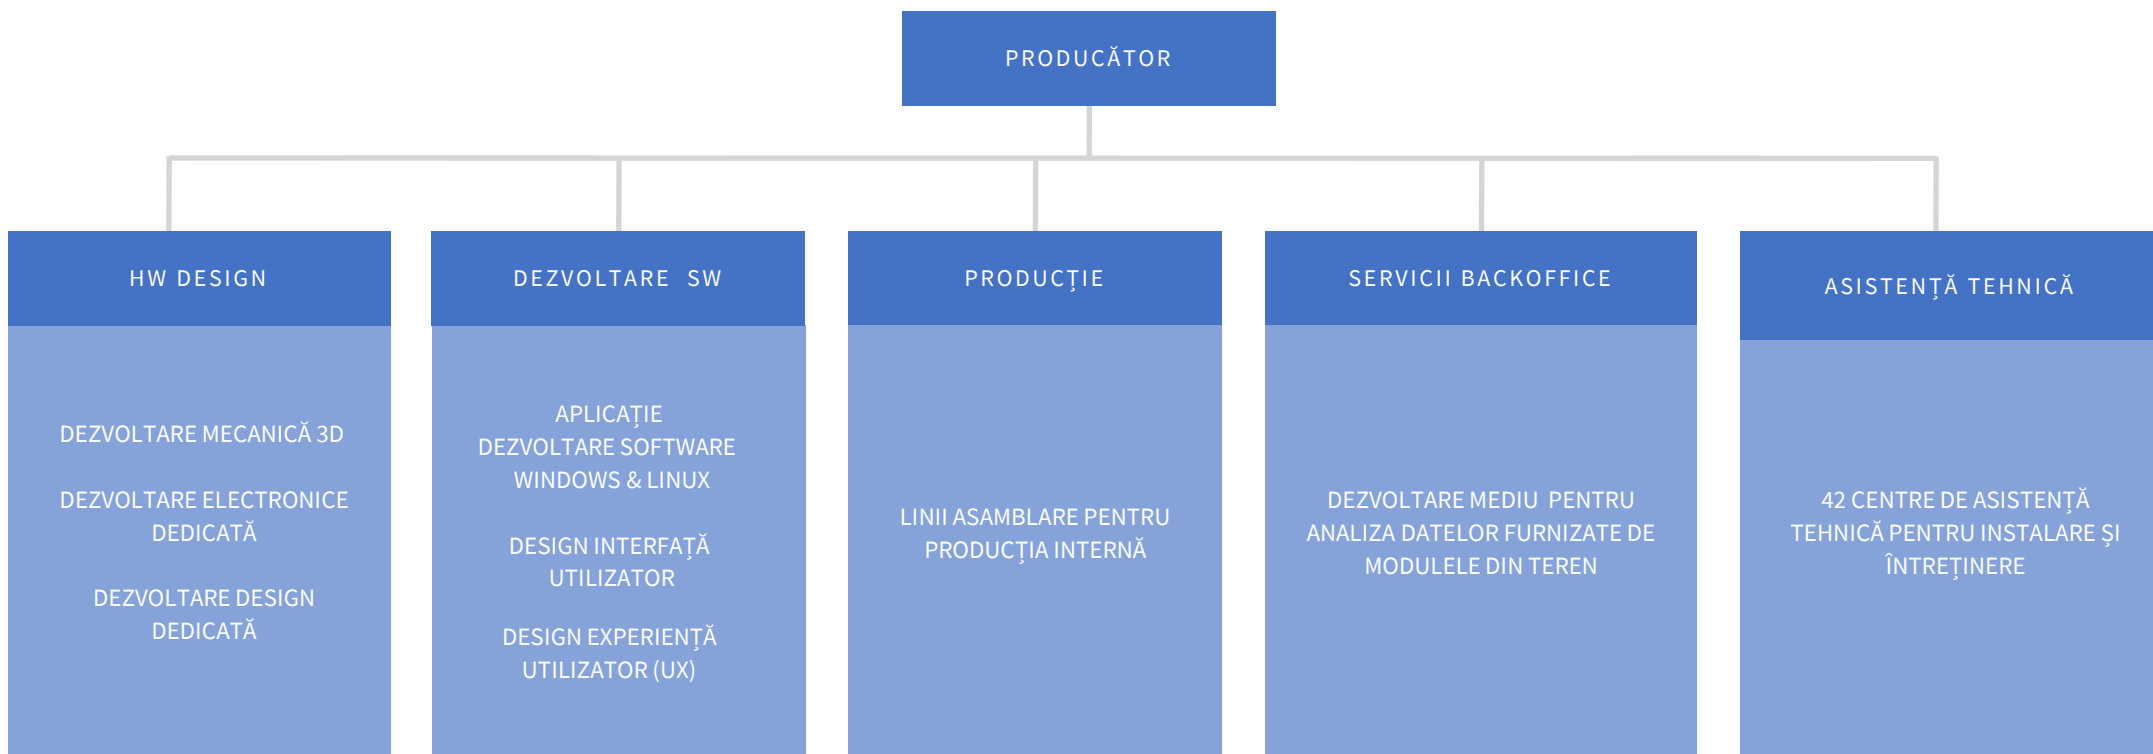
PRODUCĂTOR

HW DESIGN

DEZVOLTARE MECANICĂ 3D

DEZVOLTARE ELECTRONICE DEDICATĂ

DEZVOLTARE DESIGN DEDICATĂ

DEZVOLTARE SW

APLICAȚIE DEZVOLTARE SOFTWARE WINDOWS & LINUX

DESIGN INTERFAȚĂ UTILIZATOR

DESIGN EXPERIENȚĂ UTILIZATOR (UX)

PRODUCȚIE

LINII ASAMBLARE PENTRU PRODUCȚIA INTERNĂ

SERVICII BACKOFFICE

DEZVOLTARE MEDIU PENTRU ANALIZA DATELOR FURNIZATE DE MODULELE DIN TEREN

ASISTENȚĂ TEHNICĂ

42 CENTRE DE ASISTENȚĂ TEHNICĂ PENTRU INSTALARE ȘI ÎNTREȚINERE